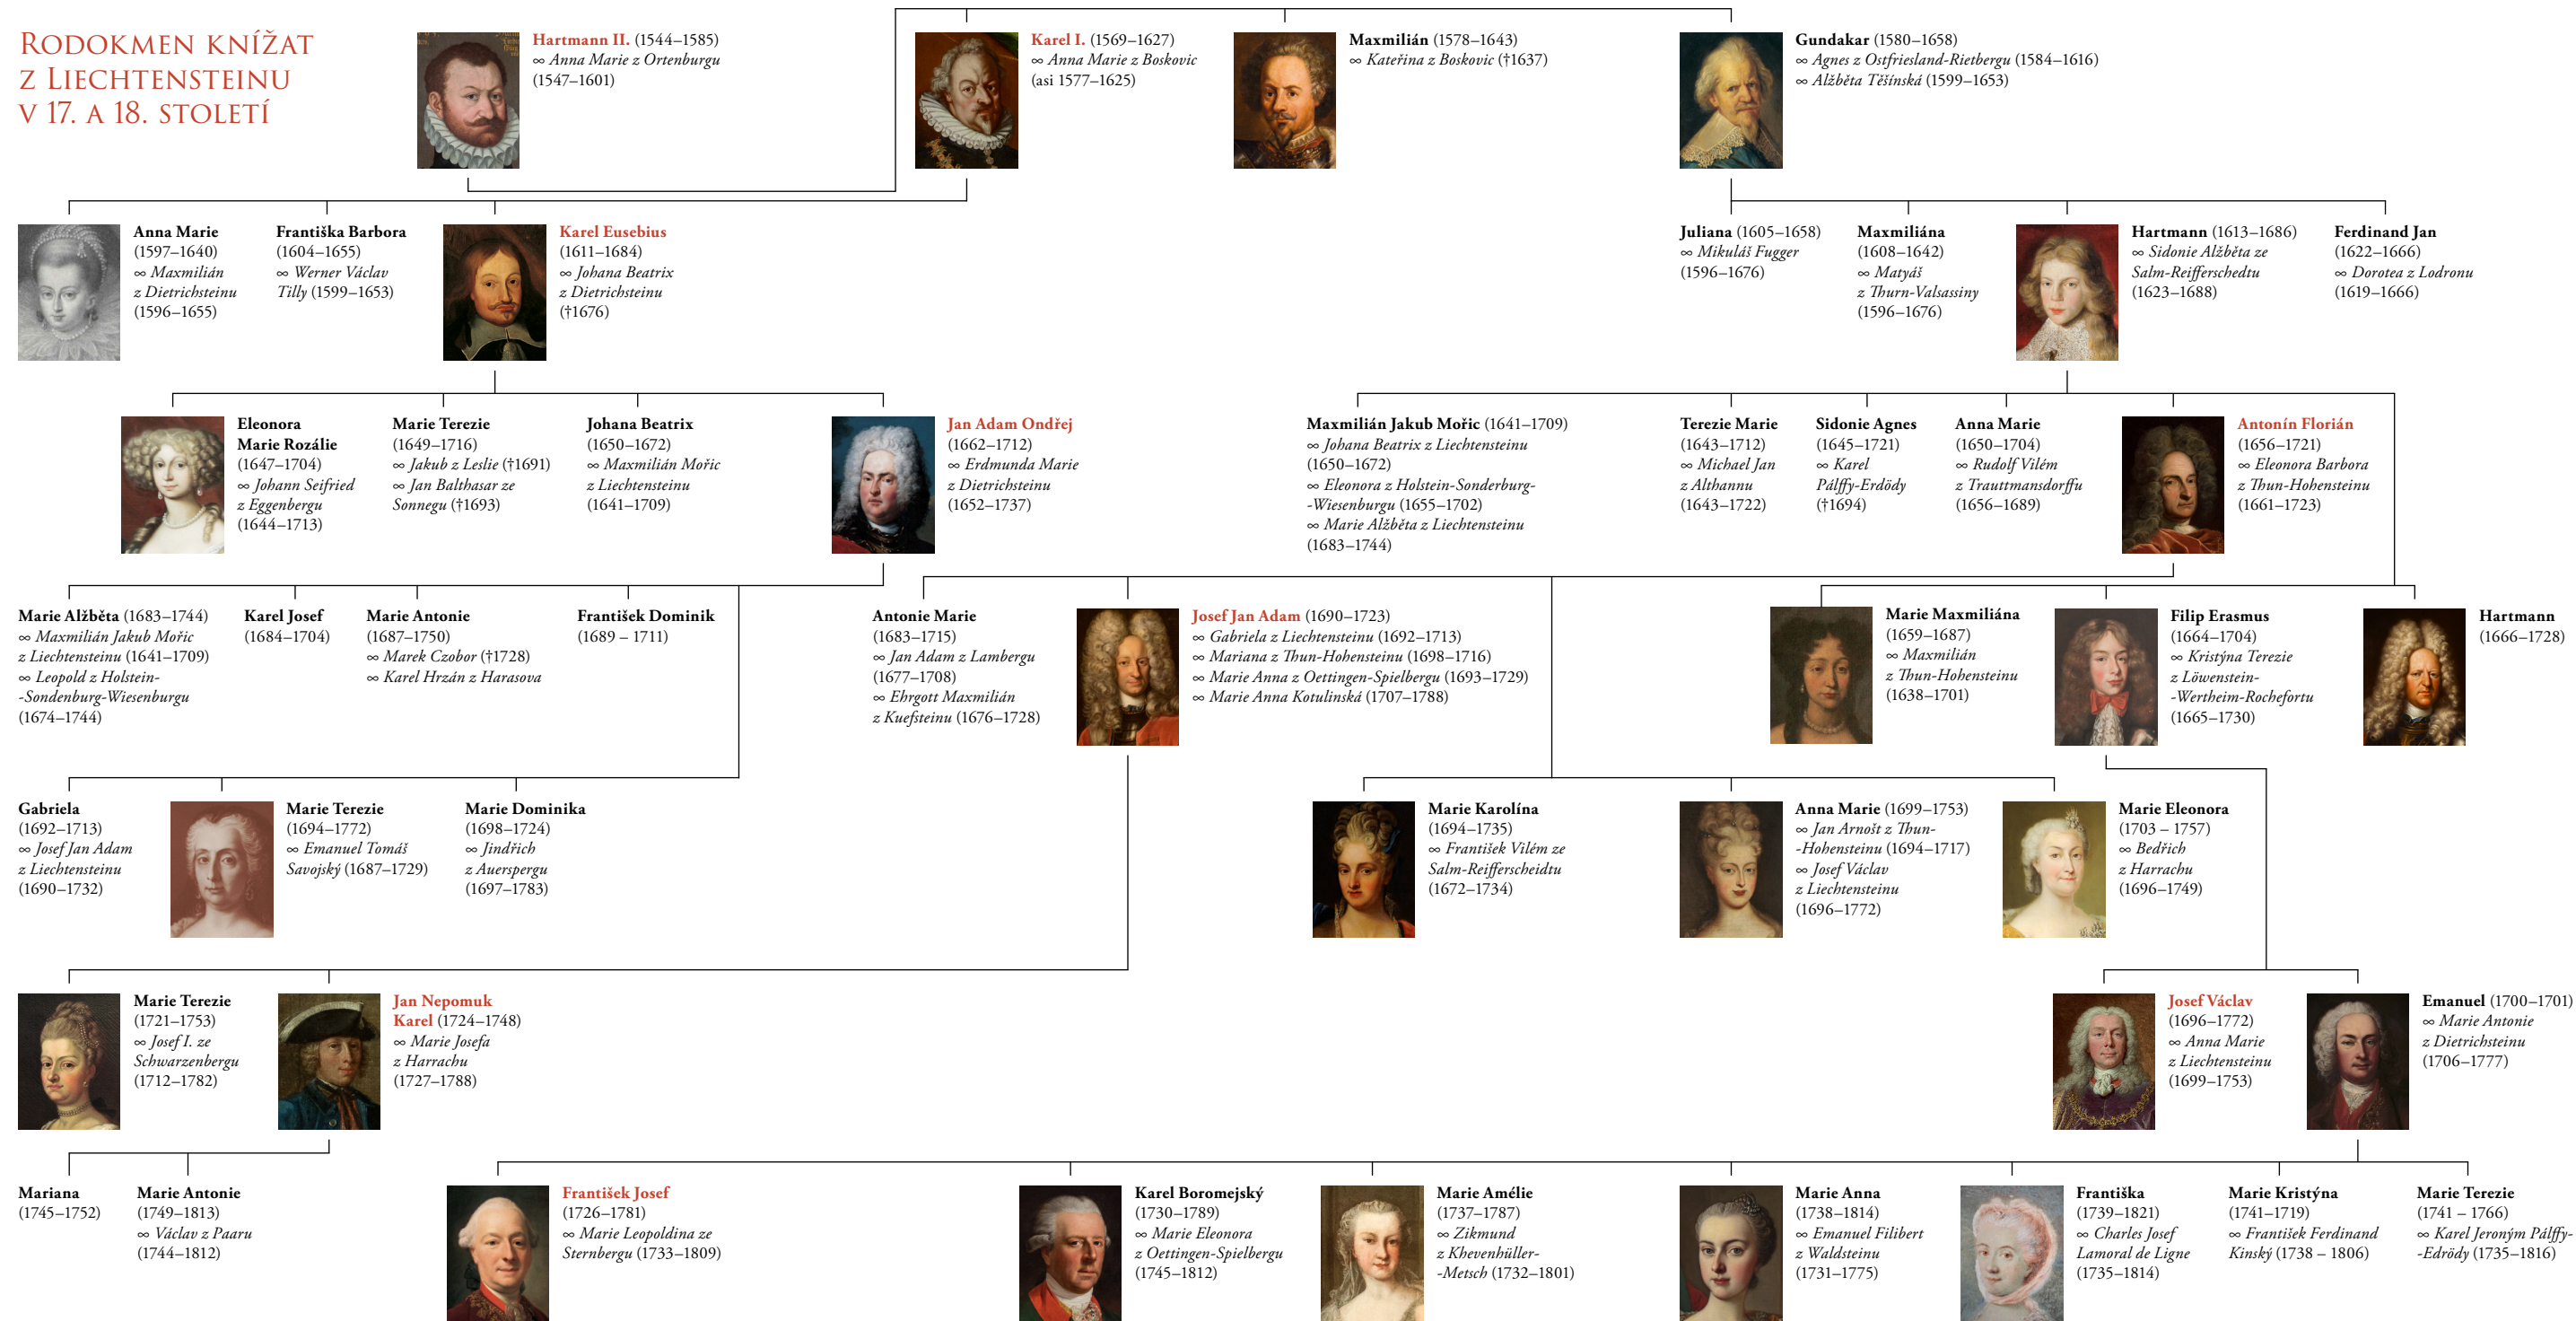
Rodokmen knížat z Liechtensteinu v 17. a 18. století

Hartmann II. (1544–1585)
∞ Anna Marie z Ortenburgu (1547–1601)

Karel I. (1569–1627)
∞ Anna Marie z Boskovic (asi 1577–1625)

Maxmilián (1578–1643)
∞ Kateřina z Boskovic (†1637)

Gundakar (1580–1658)
∞ Agnes z Ostfriesland-Rietbergu (1584–1616)
∞ Alžběta Těšínská (1599–1653)

Anna Marie (1597–1640)
∞ Maxmilián z Dietrichsteinu (1596–1655)

Františka Barbora (1604–1655)
∞ Werner Václav Tilly (1599–1653)

Karel Eusebius (1611–1684)
∞ Johana Beatrix z Dietrichsteinu (†1676)

Juliana (1605–1658)
∞ Mikuláš Fugger (1596–1676)

Maxmiliána (1608–1642)
∞ Matyáš z Thurn-Valsassiny (1596–1676)

Hartmann (1613–1686)
∞ Sidonie Alžběta ze Salm-Reifferschedtu (1623–1688)

Ferdinand Jan (1622–1666)
∞ Dorotea z Lodronu (1619–1666)

Eleonora Marie Rozálie (1647–1704)
∞ Johann Seifried z Eggenbergu (1644–1713)

Marie Terezie (1649–1716)
∞ Jakub z Leslie (†1691)
∞ Jan Balthasar ze Sonnegu (†1693)

Johana Beatrix (1650–1672)
∞ Maxmilián Mořic z Liechtensteinu (1641–1709)

Jan Adam Ondřej (1662–1712)
∞ Erdmunda Marie z Dietrichsteinu (1652–1737)

Maxmilián Jakub Mořic (1641–1709)
∞ Johana Beatrix z Liechtensteinu (1650–1672)
∞ Eleonora z Holstein-Sonderburg-Wiesenburgu (1655–1702)
∞ Marie Alžběta z Liechtensteinu (1683–1744)

Terezie Marie (1643–1712)
∞ Michael Jan z Althannu (1643–1722)

Sidonie Agnes (1645–1721)
∞ Karel Pálffy-Erdödy (†1694)

Anna Marie (1650–1704)
∞ Rudolf Vilém z Trauttmansdorffu (1656–1689)

Antonín Florián (1656–1721)
∞ Eleonora Barbora z Thun-Hohensteinu (1661–1723)

Marie Alžběta (1683–1744)
∞ Maxmilián Jakub Mořic z Liechtensteinu (1641–1709)
∞ Leopold z Holstein-Sondenburg-Wiesenburgu (1674–1744)

Karel Josef (1684–1704)

Marie Antonie (1687–1750)
∞ Marek Czobor (†1728)
∞ Karel Hrzán z Harasova

František Dominik (1689 – 1711)

Antonie Marie (1683–1715)
∞ Jan Adam z Lambergu (1677–1708)
∞ Ehrgott Maxmilián z Kuefsteinu (1676–1728)

Josef Jan Adam (1690–1723)
∞ Gabriela z Liechtensteinu (1692–1713)
∞ Mariana z Thun-Hohensteinu (1698–1716)
∞ Marie Anna z Oettingen-Spielbergu (1693–1729)
∞ Marie Anna Kotulinská (1707–1788)

Marie Maxmiliána (1659–1687)
∞ Maxmilián z Thun-Hohensteinu (1638–1701)

Filip Erasmus (1664–1704)
∞ Kristýna Terezie z Löwenstein-Wertheim-Rochefortu (1665–1730)

Hartmann (1666–1728)

Gabriela (1692–1713)
∞ Josef Jan Adam z Liechtensteinu (1690–1732)

Marie Terezie (1694–1772)
∞ Emanuel Tomáš Savojský (1687–1729)

Marie Dominika (1698–1724)
∞ Jindřich z Auerspergu (1697–1783)

Marie Karolína (1694–1735)
∞ František Vilém ze Salm-Reifferscheidtu (1672–1734)

Anna Marie (1699–1753)
∞ Jan Arnošt z Thun-Hohensteinu (1694–1717)
∞ Josef Václav z Liechtensteinu (1696–1772)

Marie Eleonora (1703 – 1757)
∞ Bedřich z Harrachu (1696–1749)

Marie Terezie (1721–1753)
∞ Josef I. ze Schwarzenbergu (1712–1782)

Jan Nepomuk Karel (1724–1748)
∞ Marie Josefa z Harrachu (1727–1788)

Josef Václav (1696–1772)
∞ Anna Marie z Liechtensteinu (1699–1753)

Emanuel (1700–1701)
∞ Marie Antonie z Dietrichsteinu (1706–1777)

Mariana (1745–1752)

Marie Antonie (1749–1813)
∞ Václav z Paaru (1744–1812)

František Josef (1726–1781)
∞ Marie Leopoldina ze Sternbergu (1733–1809)

Karel Boromejský (1730–1789)
∞ Marie Eleonora z Oettingen-Spielbergu (1745–1812)

Marie Amélie (1737–1787)
∞ Zikmund z Khevenhüller-Metsch (1732–1801)

Marie Anna (1738–1814)
∞ Emanuel Filibert z Waldsteinu (1731–1775)

Františka (1739–1821)
∞ Charles Josef Lamoral de Ligne (1735–1814)

Marie Kristýna (1741–1719)
∞ František Ferdinand Kinský (1738 – 1806)

Marie Terezie (1741 – 1766)
∞ Karel Jeroným Pálffy-Edrödy (1735–1816)